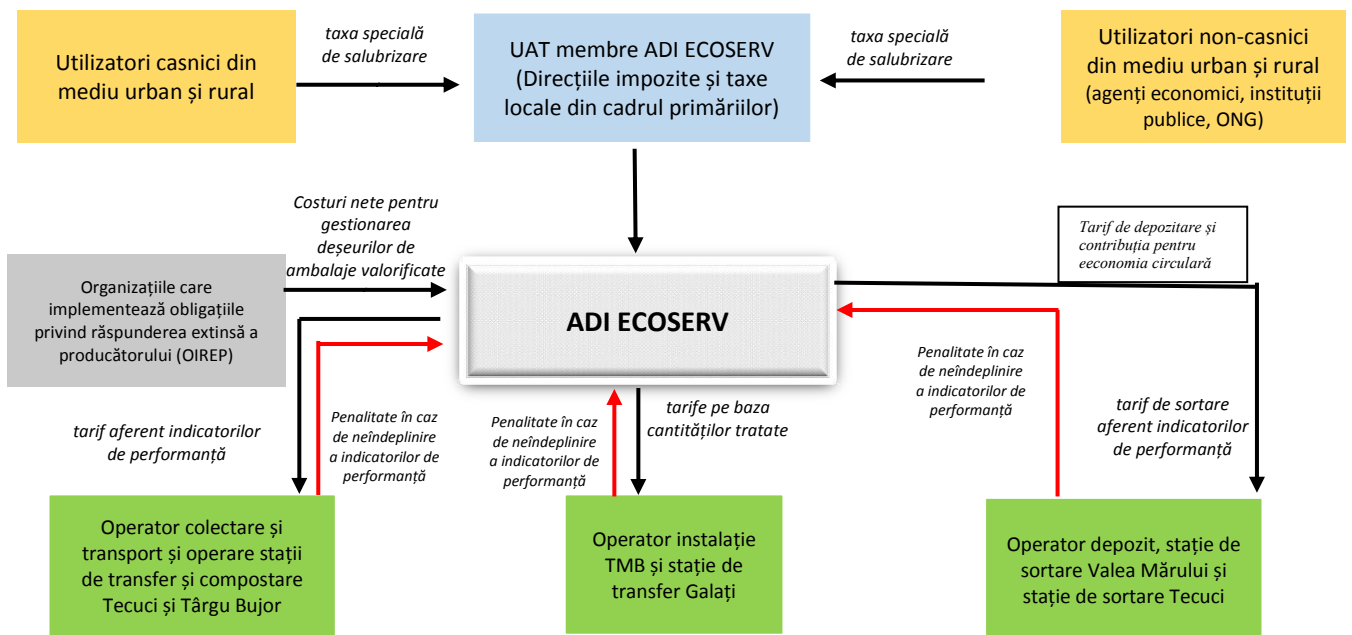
Utilizatori casnici din mediu urban și rural

taxa specială de salubrizare

UAT membre ADI ECOSERV (Direcțiile impozite și taxe locale din cadrul primăriilor)

taxa specială de salubrizare

Utilizatori non-casnici din mediu urban și rural (agenți economici, instituții publice, ONG)

Costuri nete pentru gestionarea deșeurilor de ambalaje valorificate

Tarif de depozitare și contribuția pentru eeconomia circulară

Organizațiile care implementează obligațiile privind răspunderea extinsă a producătorului (OIREP)

ADI ECOSERV

Penalitate în caz de neîndeplinire a indicatorilor de performanță

tarif de sortare aferent indicatorilor de performanță

tarif aferent indicatorilor de performanță

Penalitate în caz de neîndeplinire a indicatorilor de performanță

Penalitate în caz de neîndeplinire a indicatorilor de performanță

tarife pe baza cantităților tratate

Operator colectare și transport și operare stații de transfer și compostare Tecuci și Târgu Bujor

Operator instalație TMB și stație de transfer Galați

Operator depozit, stație de sortare Valea Mărului și stație de sortare Tecuci